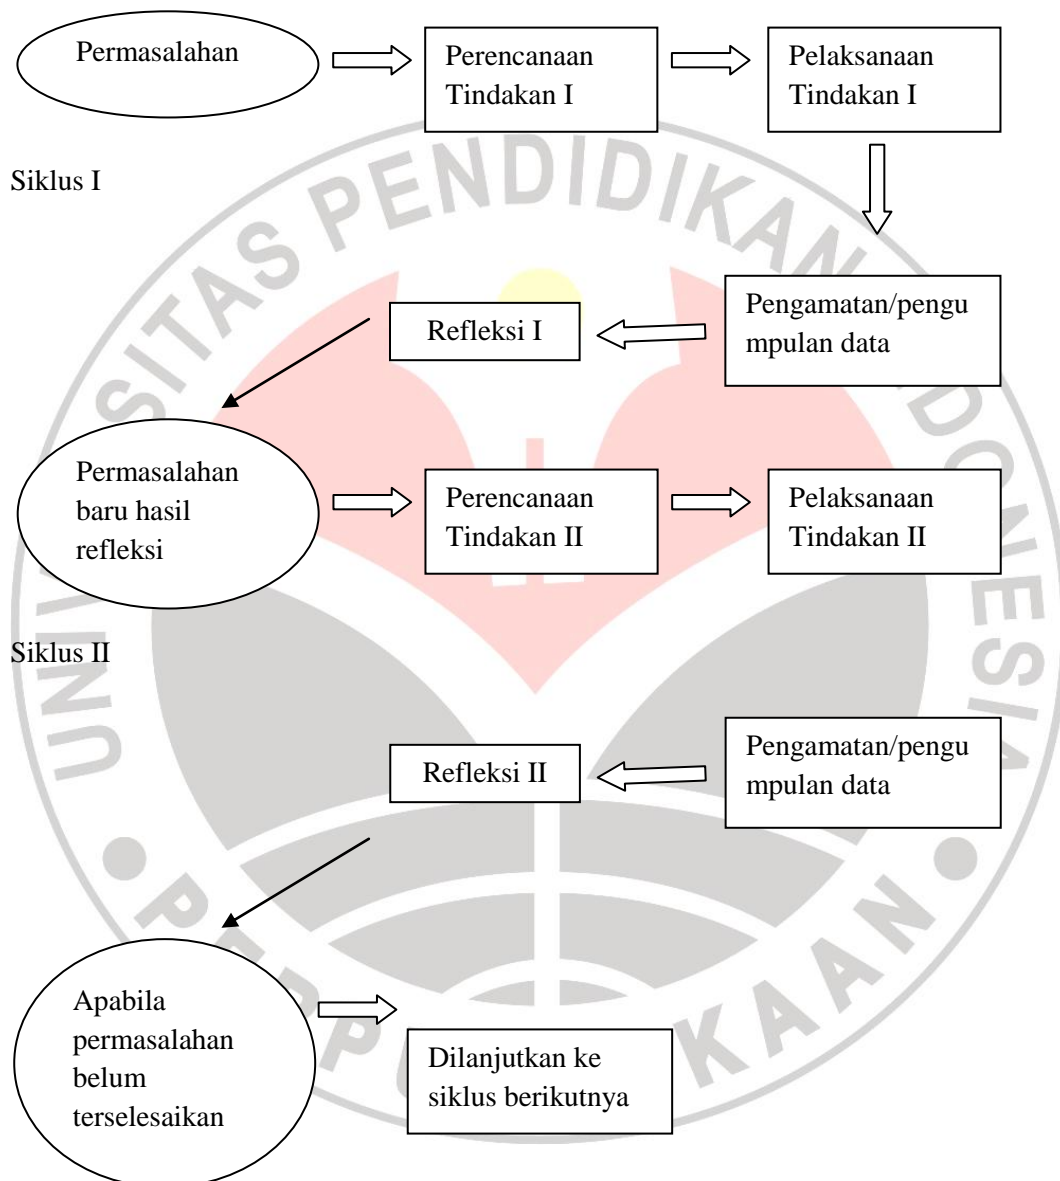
Permasalahan

Perencanaan Tindakan I

Pelaksanaan Tindakan I

Siklus I

Pengamatan/pengumpulan data

Refleksi I

Permasalahan baru hasil refleksi

Perencanaan Tindakan II

Pelaksanaan Tindakan II

Siklus II

Pengamatan/pengumpulan data

Refleksi II

Apabila permasalahan belum terselesaikan

Dilanjutkan ke siklus berikutnya

UNIVERSITAS PENDIDIKAN INDONESIA
PERPUSTAKAAN